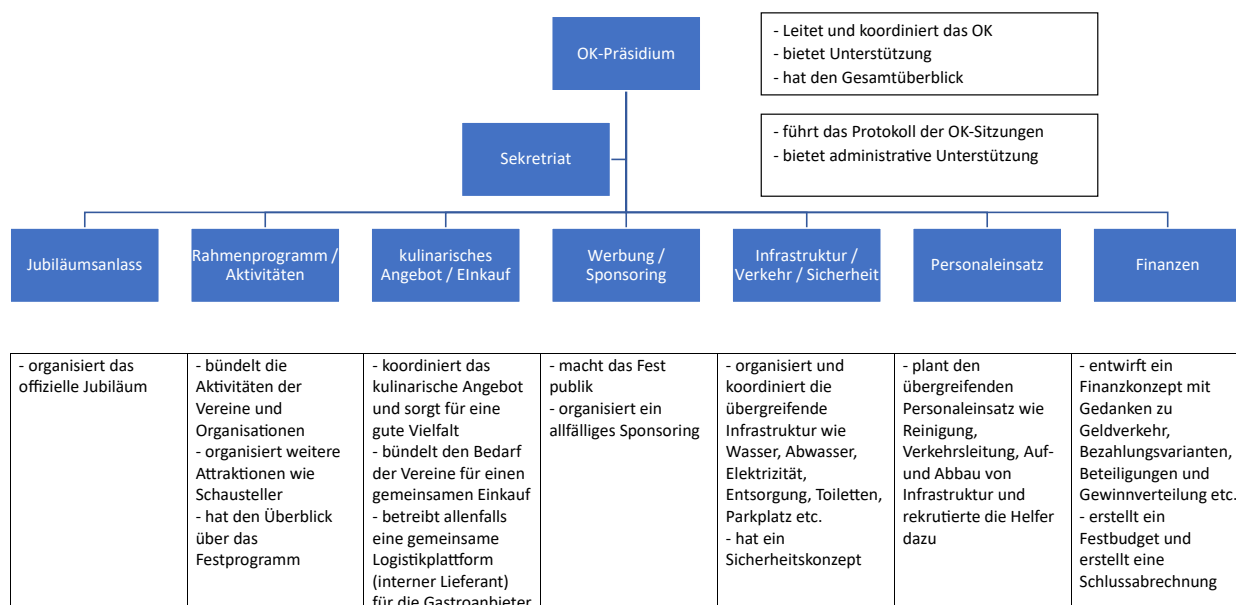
OK-Präsidium

- Leitet und koordiniert das OK
- bietet Unterstützung
- hat den Gesamtüberblick

Sekretriat

- führt das Protokoll der OK-Sitzungen
- bietet administrative Unterstützung

| Jubiläumsanlass | Rahmenprogramm / Aktivitäten | kulinarisches Angebot / EInkauf | Werbung / Sponsoring | Infrastruktur / Verkehr / Sicherheit | Personaleinsatz | Finanzen |
|---|---|---|---|---|---|---|
| - organisiert das offizielle Jubiläum | - bündelt die Aktivitäten der Vereine und Organisationen - organisiert weitere Attraktionen wie Schausteller - hat den Überblick über das Festprogramm | - koordiniert das kulinarische Angebot und sorgt für eine gute Vielfalt - bündelt den Bedarf der Vereine für einen gemeinsamen Einkauf - betreibt allenfalls eine gemeinsame Logistikplattform (interner Lieferant) für die Gastroanbieter | - macht das Fest publik - organisiert ein allfälliges Sponsoring | - organisiert und koordiniert die übergreifende Infrastruktur wie Wasser, Abwasser, Elektrizität, Entsorgung, Toiletten, Parkplatz etc. - hat ein Sicherheitskonzept | - plant den übergreifenden Personaleinsatz wie Reinigung, Verkehrsleitung, Auf- und Abbau von Infrastruktur und rekrutierte die Helfer dazu | - entwirft ein Finanzkonzept mit Gedanken zu Geldverkehr, Bezahlungsvarianten, Beteiligungen und Gewinnverteilung etc. - erstellt ein Festbudget und erstellt eine Schlussabrechnung |